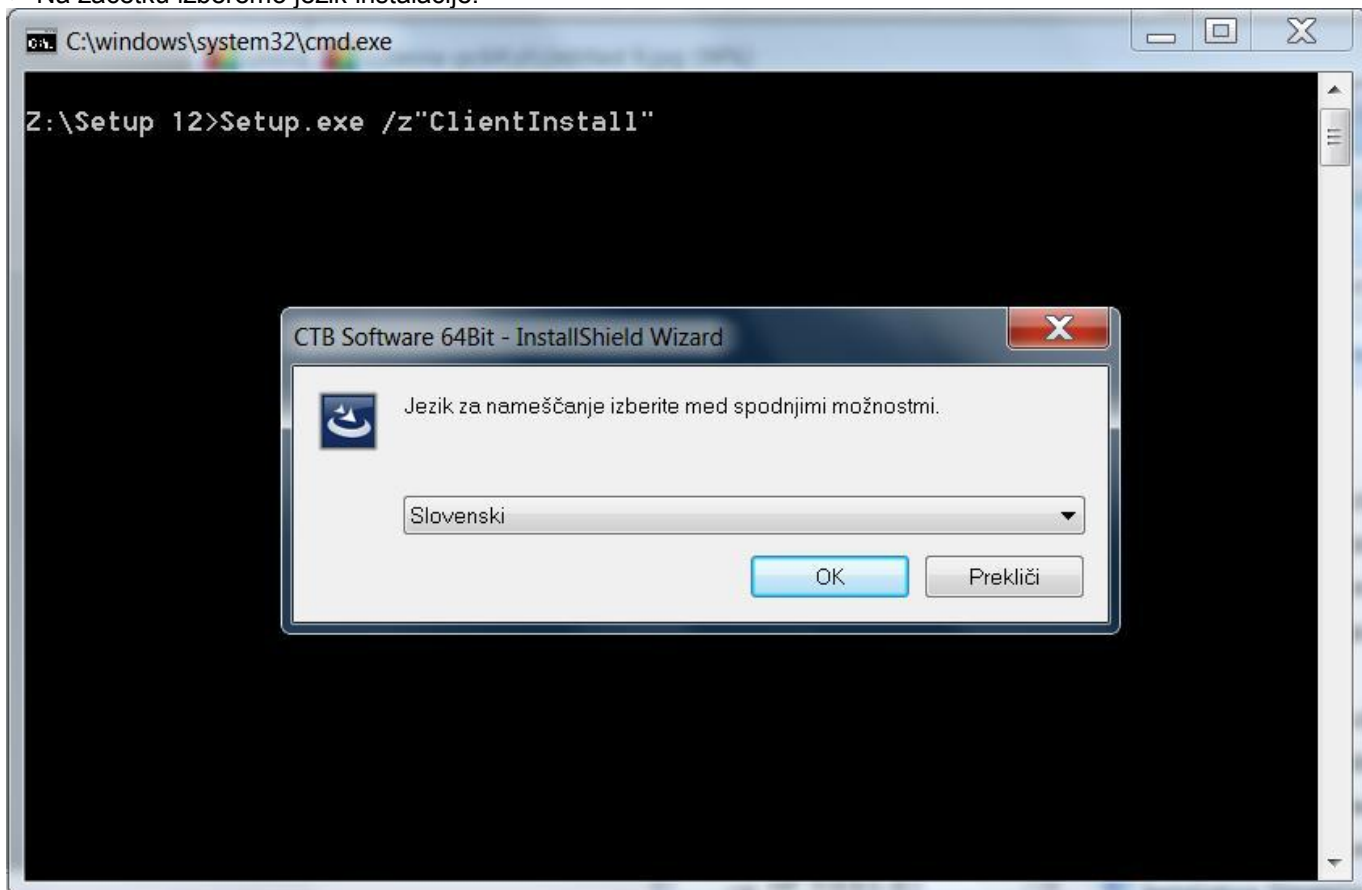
Na začetku izberemo jezik instalacije.

C:\windows\system32\cmd.exe

Z:\Setup 12>Setup.exe /z"ClientInstall"

CTB Software 64Bit - InstallShield Wizard

Jezik za nameščanje izberite med spodnjimi možnostmi.

Slovenski

OK

Prekliči